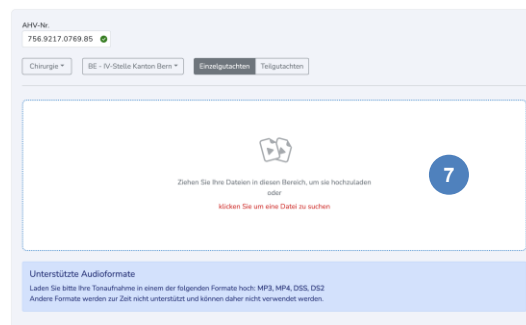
AHV-Nr.

756.9217.0769.85

Chirurgie

BE - IV-Stelle Kanton Bern

Einzelgutachten

Teilgutachten

Ziehen Sie Ihre Dateien in diesen Bereich, um sie hochzuladen
oder
klicken Sie um eine Datei zu suchen

7

Unterstützte Audioformate

Laden Sie bitte Ihre Tonaufnahme in einem der folgenden Formate hoch: MP3, MP4, DSS, DS2
Andere Formate werden zur Zeit nicht unterstützt und können daher nicht verwendet werden.